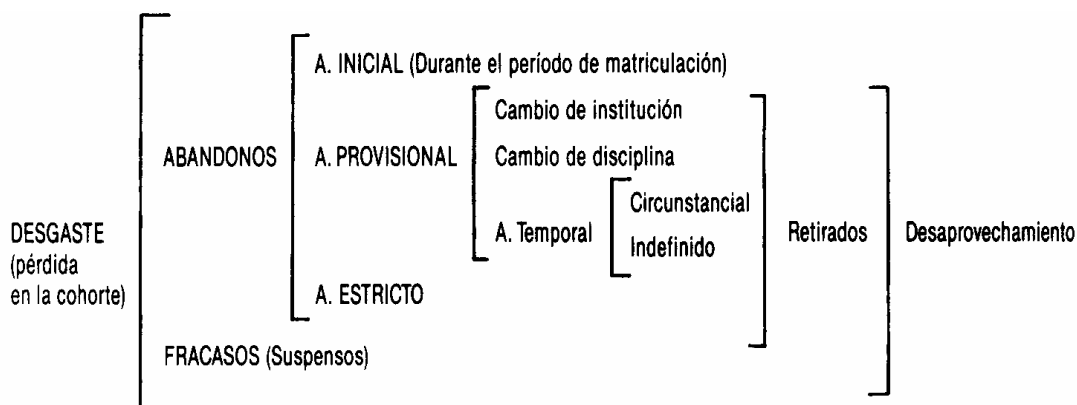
DESGASTE (pérdida en la cohorte)

ABANDONOS

A. INICIAL (Durante el período de matriculación)

A. PROVISIONAL

Cambio de institución

Cambio de disciplina

A. Temporal

Circunstancial

Indefinido

A. ESTRICTO

FRACASOS (Suspensos)

Retirados

Desaprovechamiento